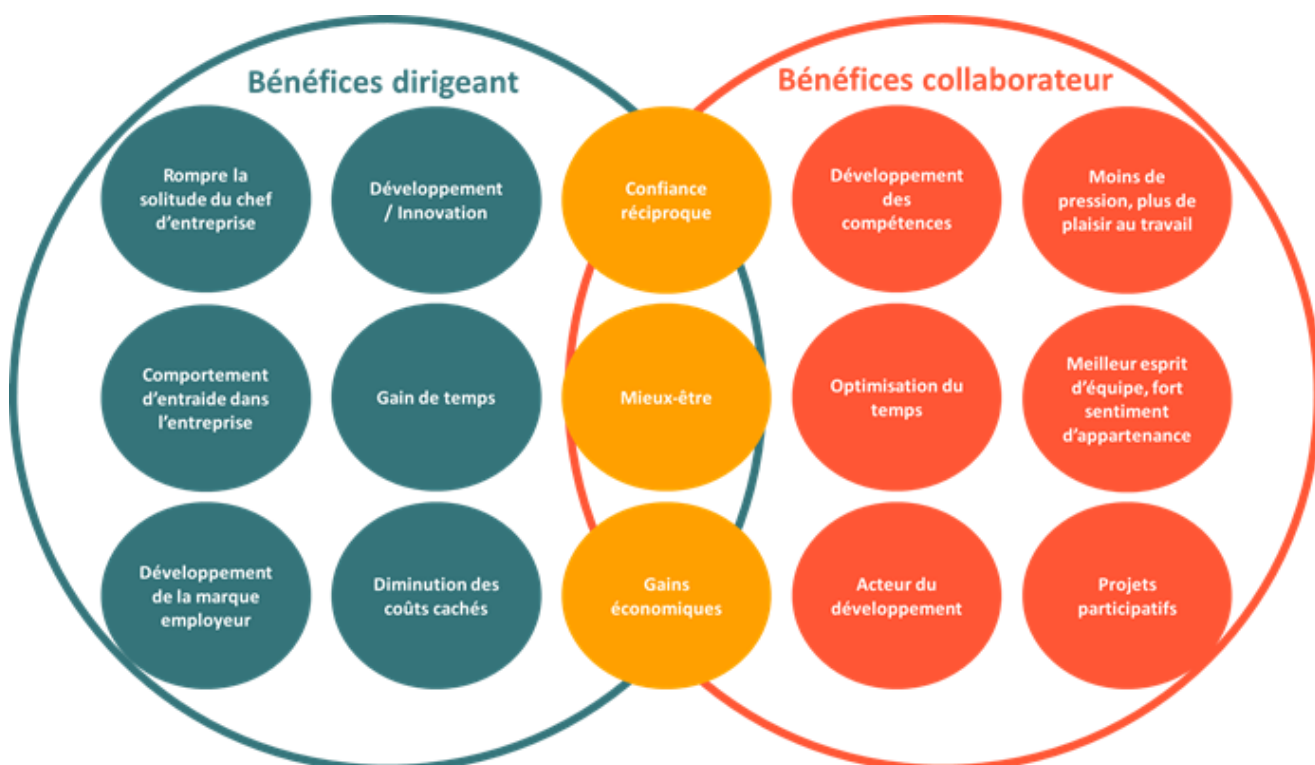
Bénéfices dirigeant

Bénéfices collaborateur

Rompre la solitude du chef d'entreprise

Développement / Innovation

Confiance réciproque

Développement des compétences

Moins de pression, plus de plaisir au travail

Comportement d'entraide dans l'entreprise

Gain de temps

Mieux-être

Optimisation du temps

Meilleur esprit d'équipe, fort sentiment d'appartenance

Développement de la marque employeur

Diminution des coûts cachés

Gains économiques

Acteur du développement

Projets participatifs